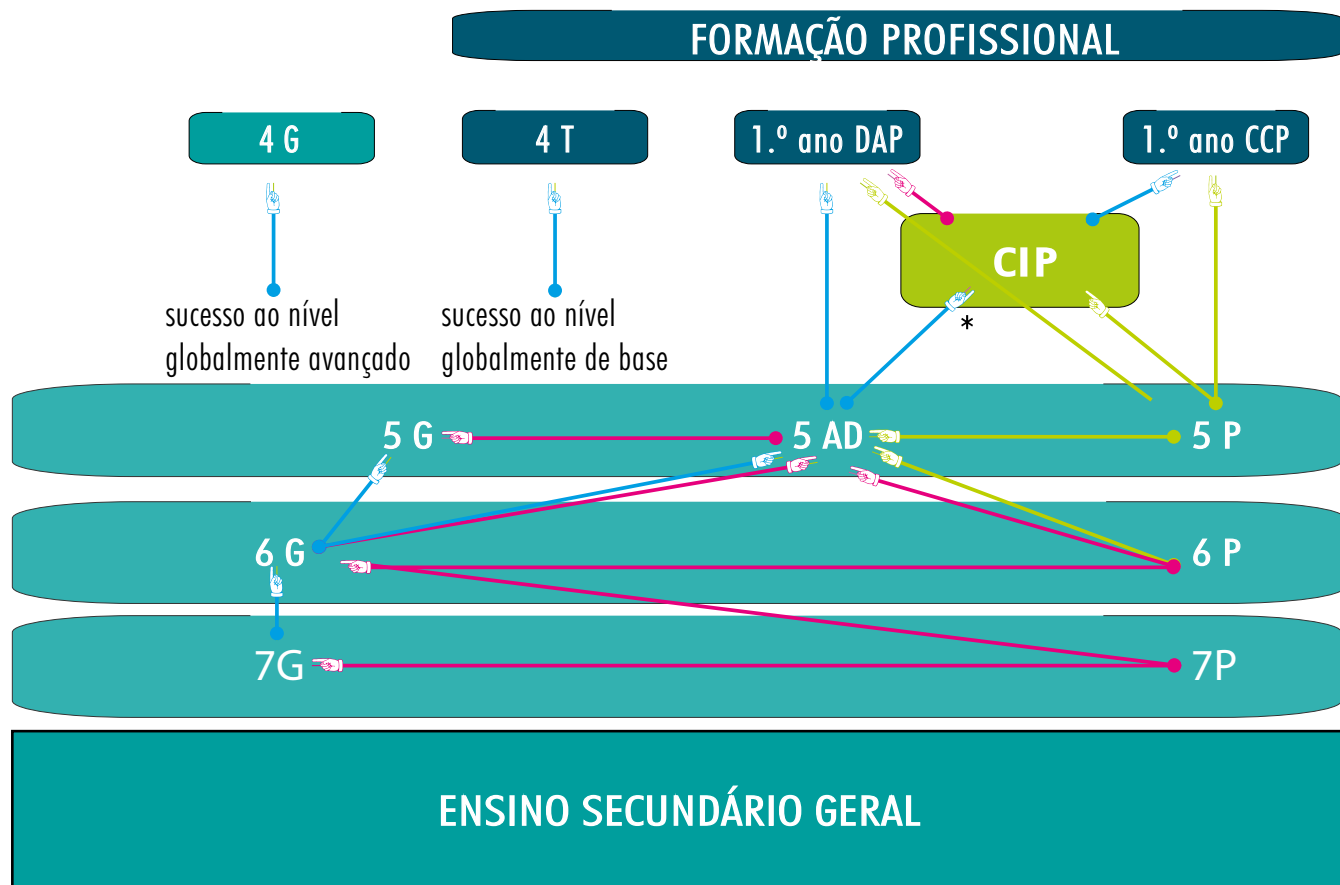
FORMAÇÃO PROFISSIONAL

4 G

4 T

1.º ano DAP

1.º ano CCP

CIP

*

sucesso ao nível globalmente avançado

sucesso ao nível globalmente de base

5 G

5 AD

5 P

6 G

6 P

7G

7P

ENSINO SECUNDÁRIO GERAL